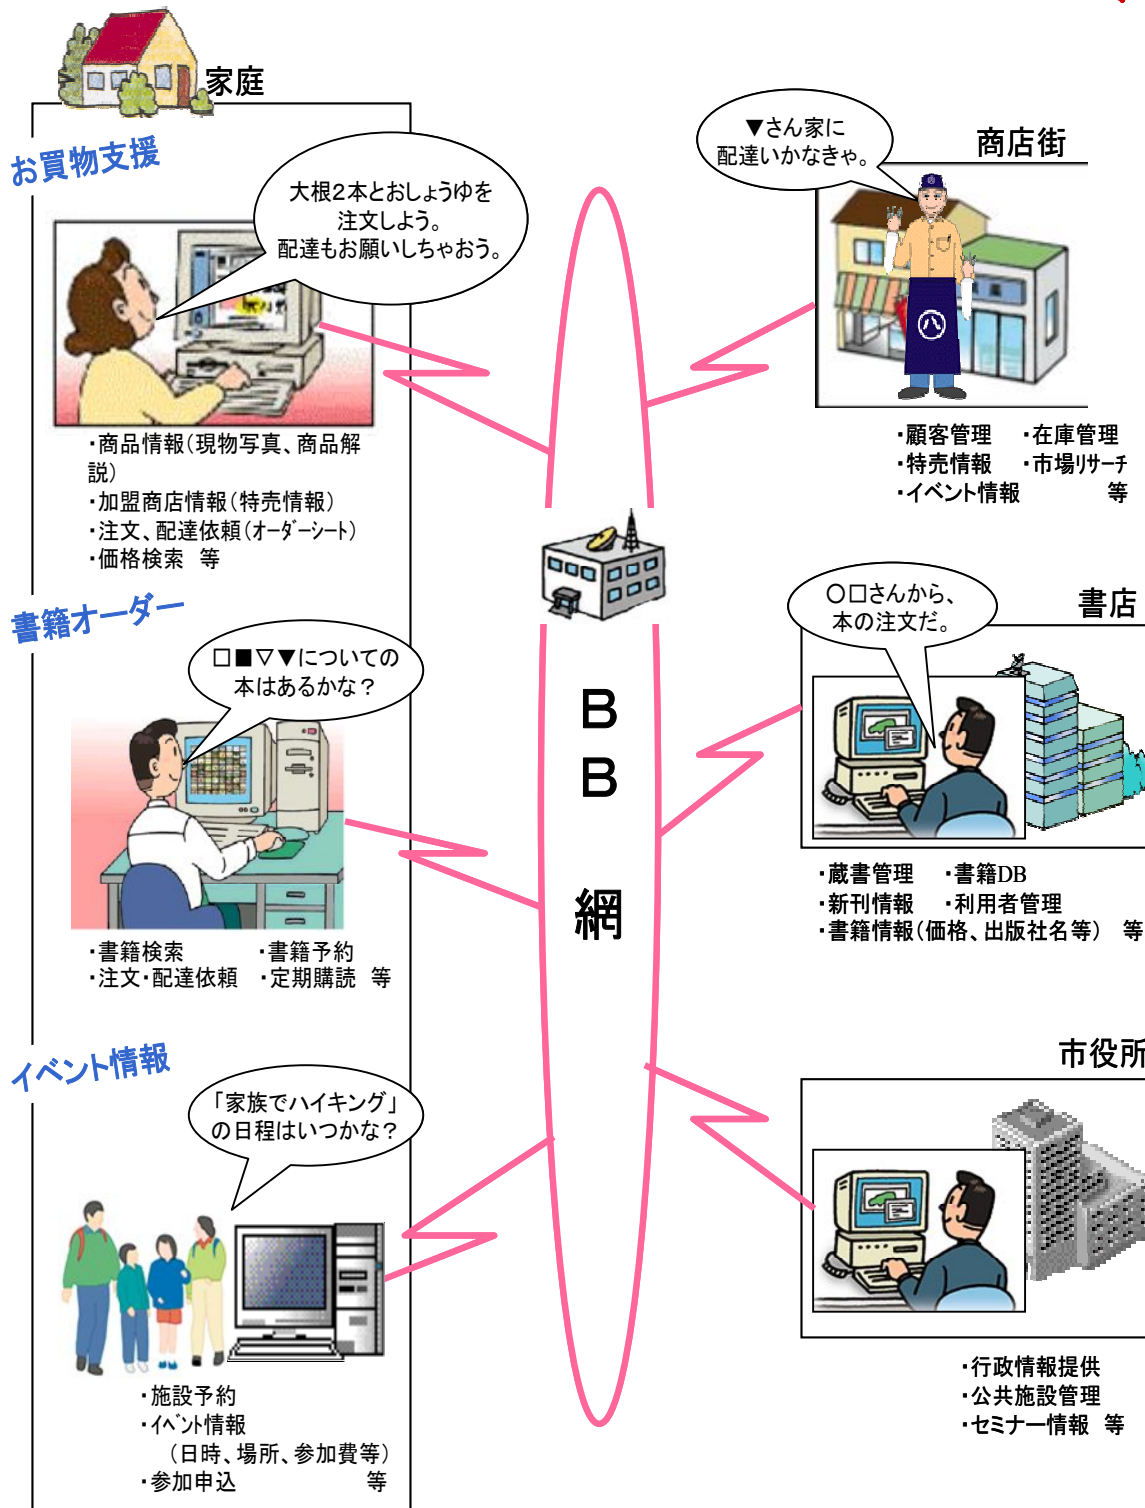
家庭

お買物支援

大根2本とおしょうゆを注文しよう。配達もお願いしちゃおう。

・商品情報(現物写真、商品解説)
・加盟商店情報(特売情報)
・注文、配達依頼(オーダーシート)
・価格検索　等

書籍オーダー

□■▽▼についての本はあるかな？

・書籍検索　・書籍予約
・注文・配達依頼　・定期購読　等

イベント情報

「家族でハイキング」の日程はいつかな？

・施設予約
・イベント情報
（日時、場所、参加費等）
・参加申込　等

BB網

▼さん家に配達いかなきゃ。

商店街

・顧客管理　・在庫管理
・特売情報　・市場リサーチ
・イベント情報　等

○□さんから、本の注文だ。

書店

・蔵書管理　・書籍DB
・新刊情報　・利用者管理
・書籍情報(価格、出版社名等)　等

市役所

・行政情報提供
・公共施設管理
・セミナー情報　等